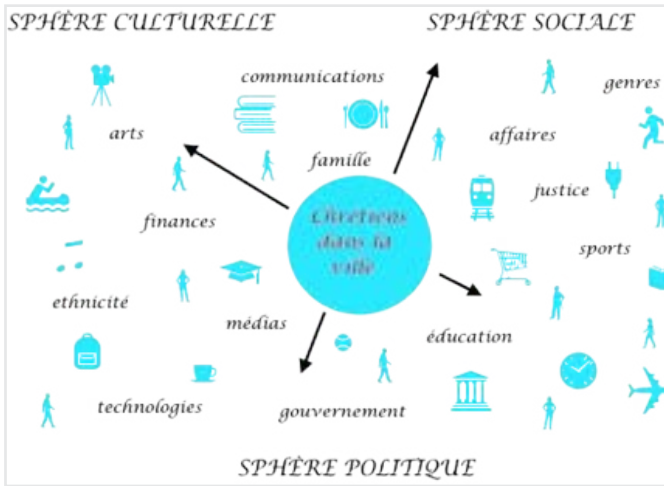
SPHÈRE CULTURELLE

SPHÈRE SOCIALE

communications

genres

arts

affaires

famille

justice

Chrétiens dans la ville

finances

sports

ethnicité

médias

éducation

technologies

gouvernement

SPHÈRE POLITIQUE